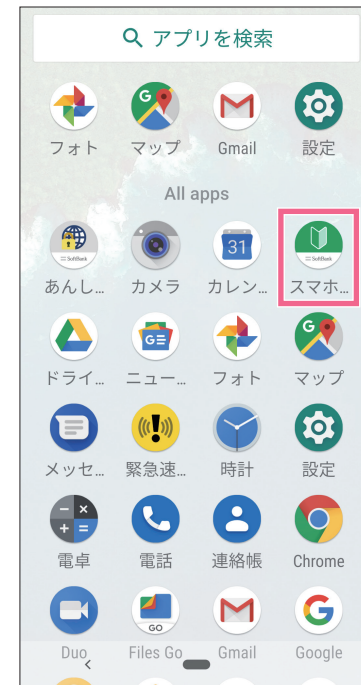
アプリを検索

フォト
マップ
Gmail
設定

All apps

SoftBank
あんし…
カメラ
31
カレン…
SoftBank
スマホ…

GE
ドライ…
ニュー…
フォト
マップ

メッセ…
緊急速…
時計
設定

電卓
電話
連絡帳
Chrome

GO
Duo
Files Go
Gmail
Google